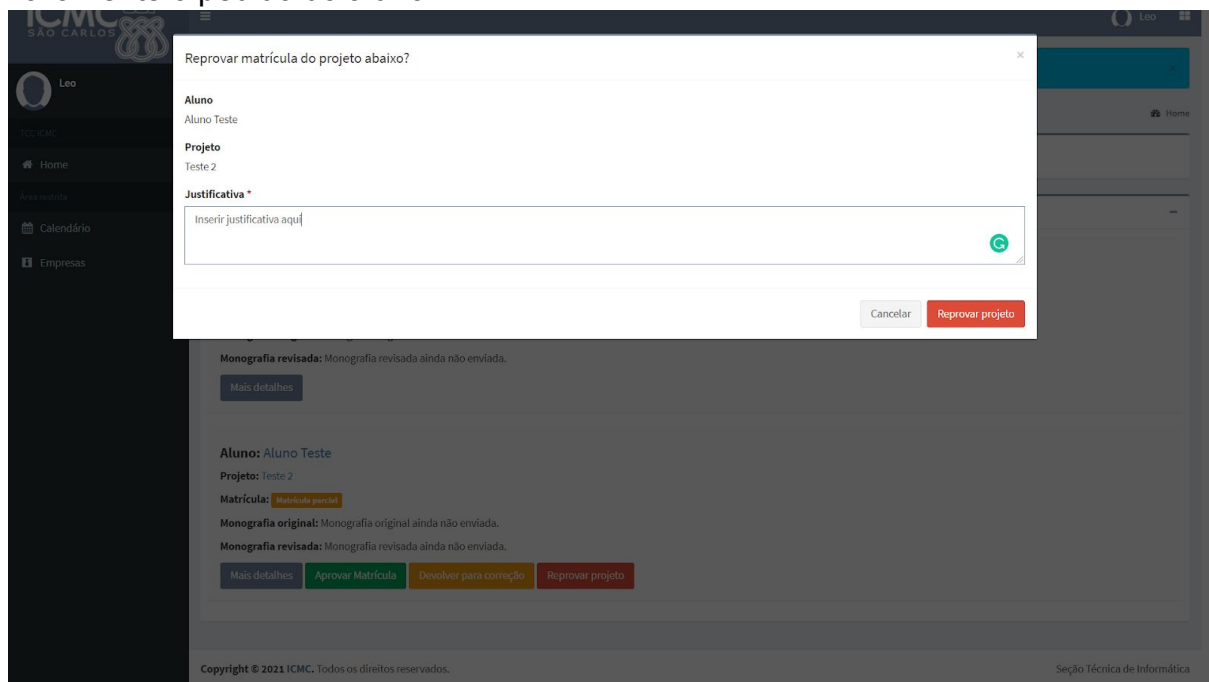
ICMC
SÃO CARLOS

Leo

TCC ICMC

Home

Área restrita

Calendário

Empresas

Leo

Home

Reprovar matrícula do projeto abaixo?

×

Aluno
Aluno Teste

Projeto
Teste 2

Justificativa *

Inserir justificativa aqui

Cancelar

Reprovar projeto

Monografia revisada: Monografia revisada ainda não enviada.

Mais detalhes

Aluno: Aluno Teste

Projeto: Teste 2

Matrícula: Matrícula parcial

Monografia original: Monografia original ainda não enviada.

Monografia revisada: Monografia revisada ainda não enviada.

Mais detalhes

Aprovar Matrícula

Devolver para correção

Reprovar projeto

Copyright © 2021 ICMC. Todos os direitos reservados.

Seção Técnica de Informática